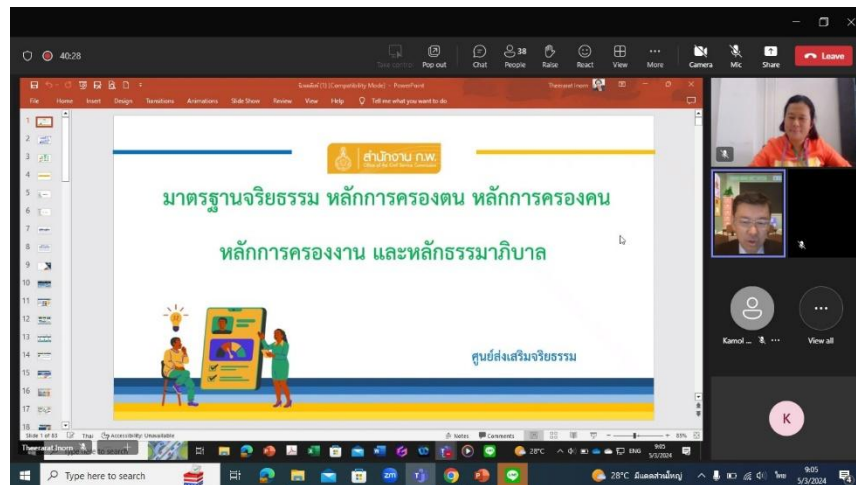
40:28

Take control Pop out Chat 38 People Raise React View More Camera Mic Share Leave

File Home Insert Design Transitions Animations Slide Show Review View Help Tell me what you want to do

สำนักงาน ก.พ.
Office of the Civil Service Commission

มาตรฐานจริยธรรม หลักการครองตน หลักการครองคน

หลักการครองงาน และหลักธรรมาภิบาล

ศูนย์ส่งเสริมจริยธรรม

Slide 1 of 83 Thai Accessibility: Unavailable Notes Comments 85%

Theerarat Inorn

Kamol ...

View all

K

Type here to search

28°C

9:05
5/3/2024

28°C มีเมฆส่วนใหญ่ ไทย 9:05 5/3/2024